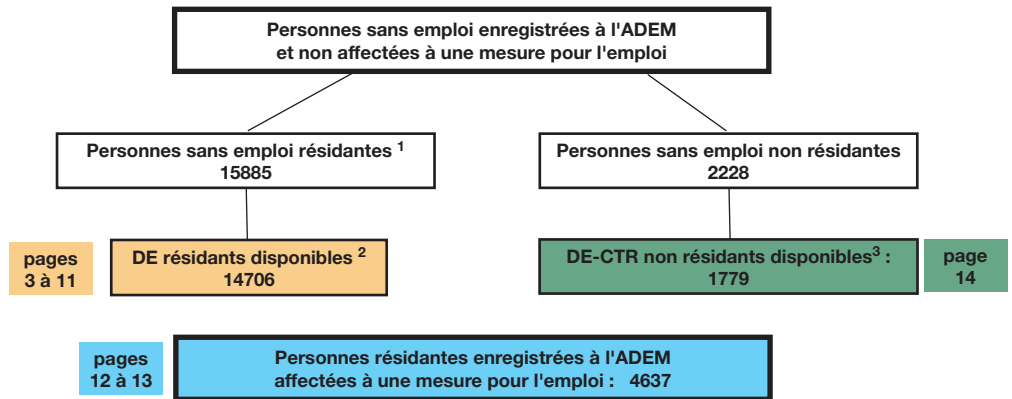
Personnes sans emploi enregistrées à l'ADEM et non affectées à une mesure pour l'emploi

Personnes sans emploi résidantes $^1$
15885

Personnes sans emploi non résidantes
2228

pages
3 à 11

DE résidants disponibles $^2$
14706

DE-CTR non résidants disponibles$^3$ :
1779

page
14

pages
12 à 13

Personnes résidantes enregistrées à l'ADEM affectées à une mesure pour l'emploi : 4637